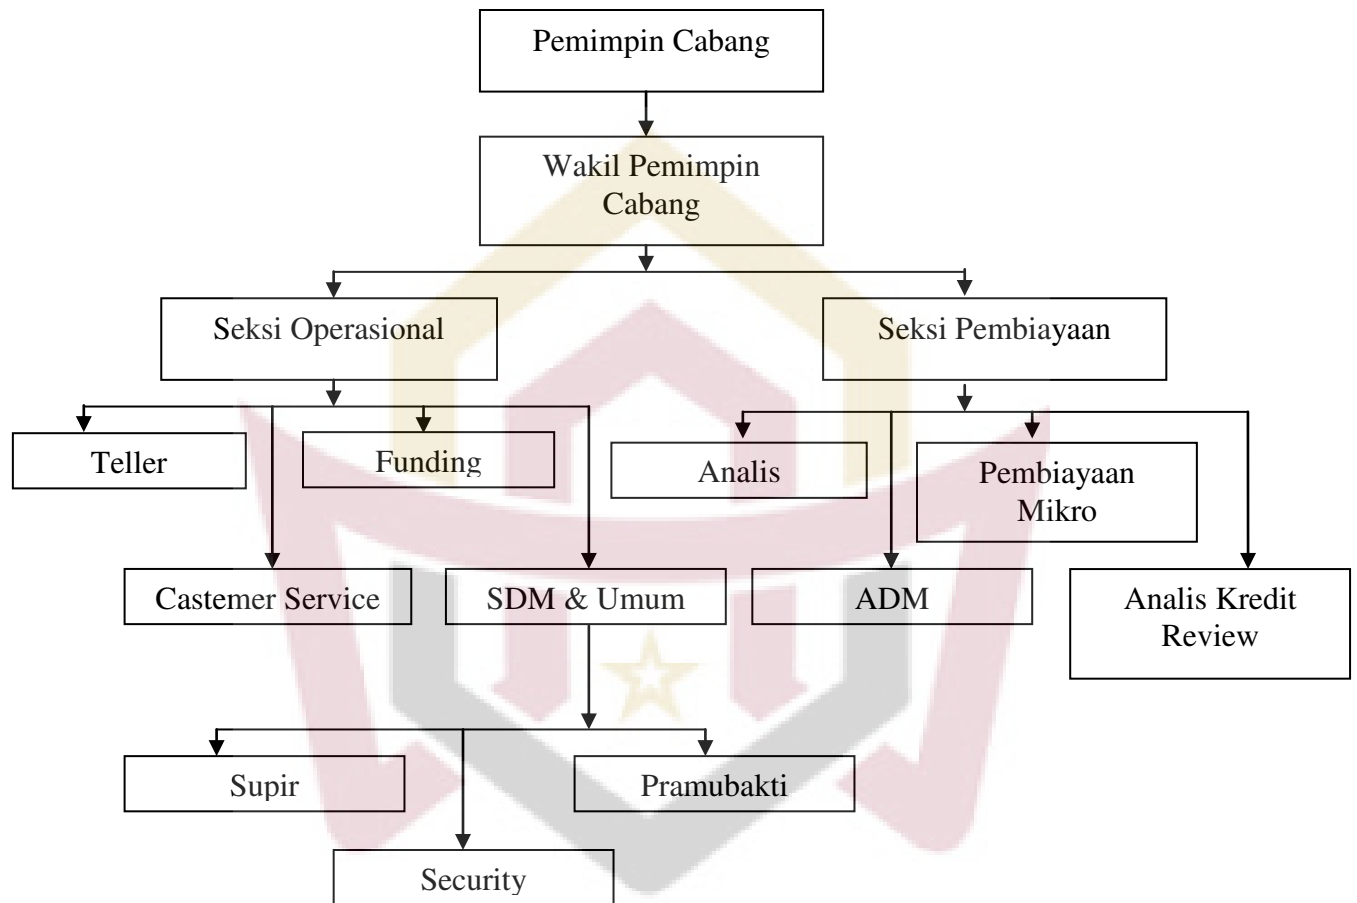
Pemimpin Cabang

Wakil Pemimpin Cabang

Seksi Operasional

Seksi Pembiayaan

Teller

Funding

Analis

Pembiayaan Mikro

Castemer Service

SDM & Umum

ADM

Analis Kredit Review

Supir

Pramubakti

Security